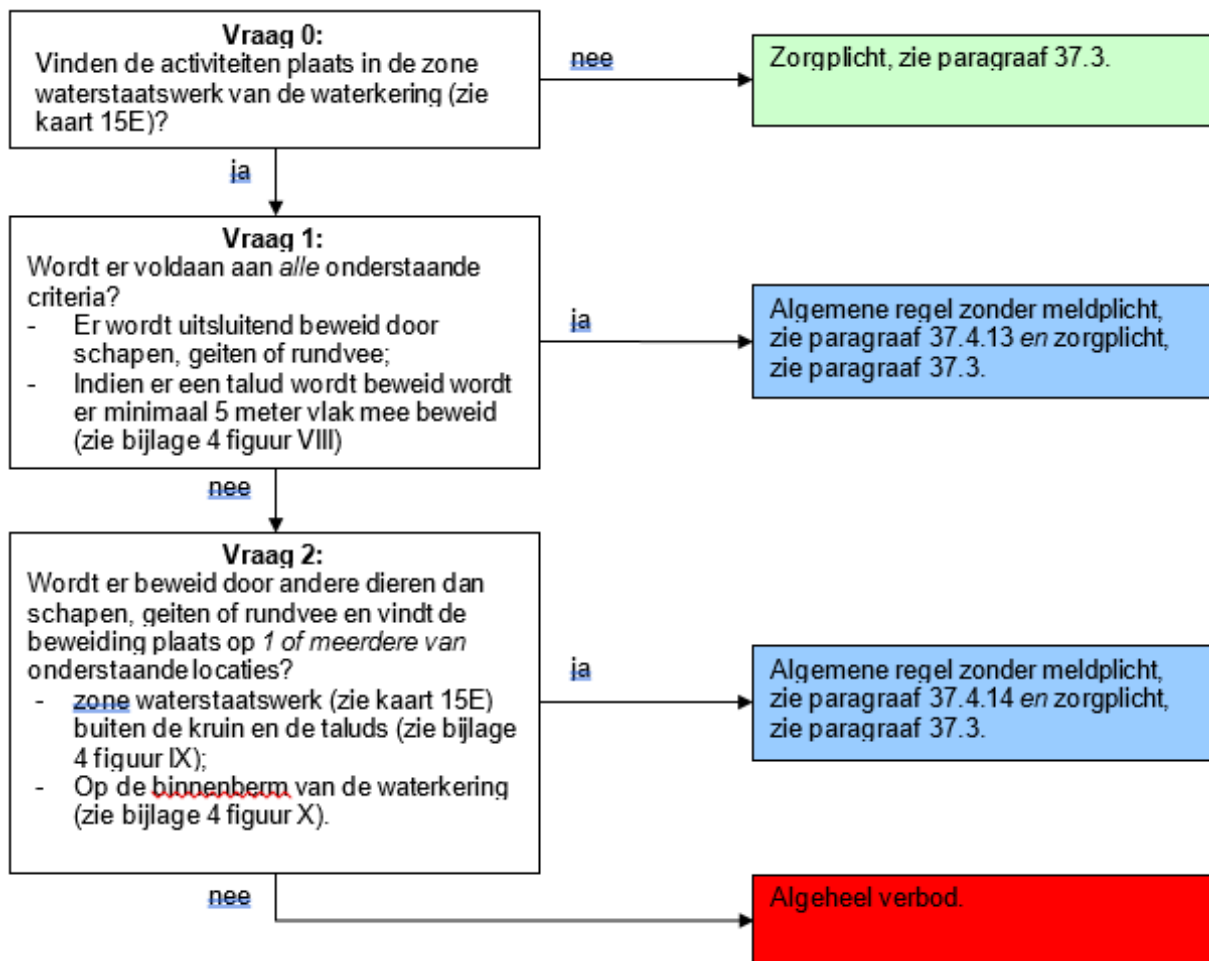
**Vraag 0:**
Vinden de activiteiten plaats in de zone waterstaatswerk van de waterkering (zie kaart 15E)?

nee

Zorgplicht, zie paragraaf 37.3.

ja

**Vraag 1:**
Wordt er voldaan aan *alle* onderstaande criteria?
- Er wordt uitsluitend beweid door schapen, geiten of rundvee;
- Indien er een talud wordt beweid wordt er minimaal 5 meter vlak mee beweid (zie bijlage 4 figuur VIII)

ja

Algemene regel zonder meldplicht, zie paragraaf 37.4.13 *en* zorgplicht, zie paragraaf 37.3.

nee

**Vraag 2:**
Wordt er beweid door andere dieren dan schapen, geiten of rundvee en vindt de beweiding plaats op *1 of meerdere van* onderstaande locaties?
- zone waterstaatswerk (zie kaart 15E) buiten de kruin en de taluds (zie bijlage 4 figuur IX);
- Op de binnenberm van de waterkering (zie bijlage 4 figuur X).

ja

Algemene regel zonder meldplicht, zie paragraaf 37.4.14 *en* zorgplicht, zie paragraaf 37.3.

nee

Algeheel verbod.